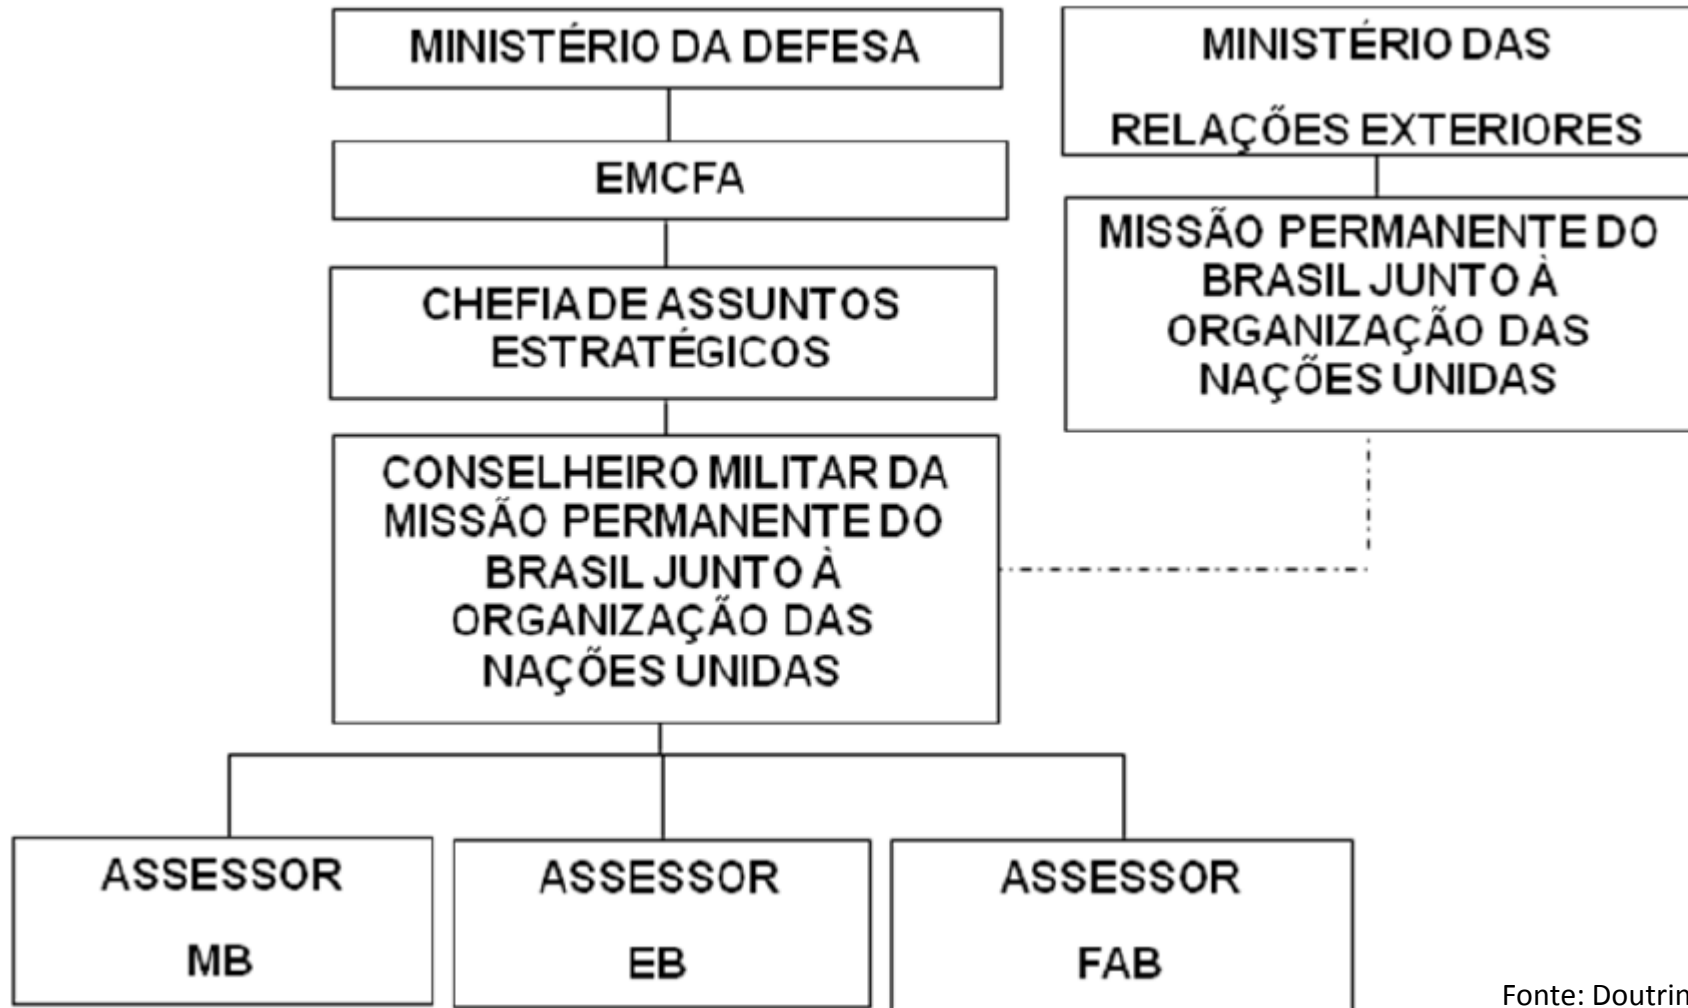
MINISTÉRIO DA DEFESA

EMCFA

CHEFIA DE ASSUNTOS ESTRATÉGICOS

CONSELHEIRO MILITAR DA MISSÃO PERMANENTE DO BRASIL JUNTO À ORGANIZAÇÃO DAS NAÇÕES UNIDAS

MINISTÉRIO DAS RELAÇÕES EXTERIORES

MISSÃO PERMANENTE DO BRASIL JUNTO À ORGANIZAÇÃO DAS NAÇÕES UNIDAS

ASSESSOR MB

ASSESSOR EB

ASSESSOR FAB

Fonte: Doutrin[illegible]